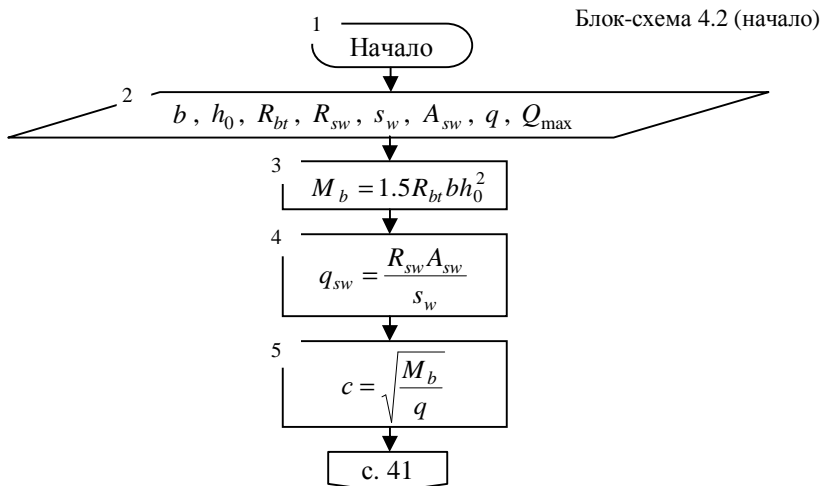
Блок-схема 4.2 (начало)

1

Начало

2

$b$ , $h_0$ , $R_{bt}$ , $R_{sw}$ , $s_w$ , $A_{sw}$ , $q$ , $Q_{\max}$

3

$M_b = 1.5R_{bt}bh_0^2$

4

$q_{sw} = \frac{R_{sw}A_{sw}}{s_w}$

5

$c = \sqrt{\frac{M_b}{q}}$

с. 41